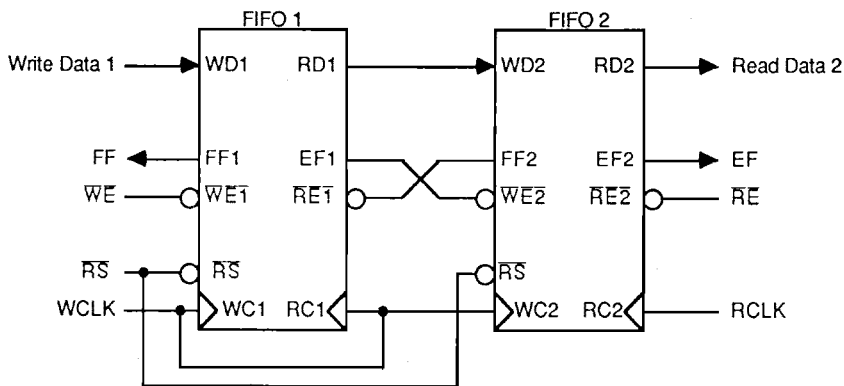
FIFO 1
FIFO 2
Write Data 1
WD1
RD1
WD2
RD2
Read Data 2
FF
FF1
EF1
FF2
EF2
EF
$\overline{WE}$
$\overline{WE1}$
$\overline{RE1}$
$\overline{WE2}$
$\overline{RE2}$
$\overline{RE}$
$\overline{RS}$
$\overline{RS}$
$\overline{RS}$
WCLK
WC1
RC1
WC2
RC2
RCLK